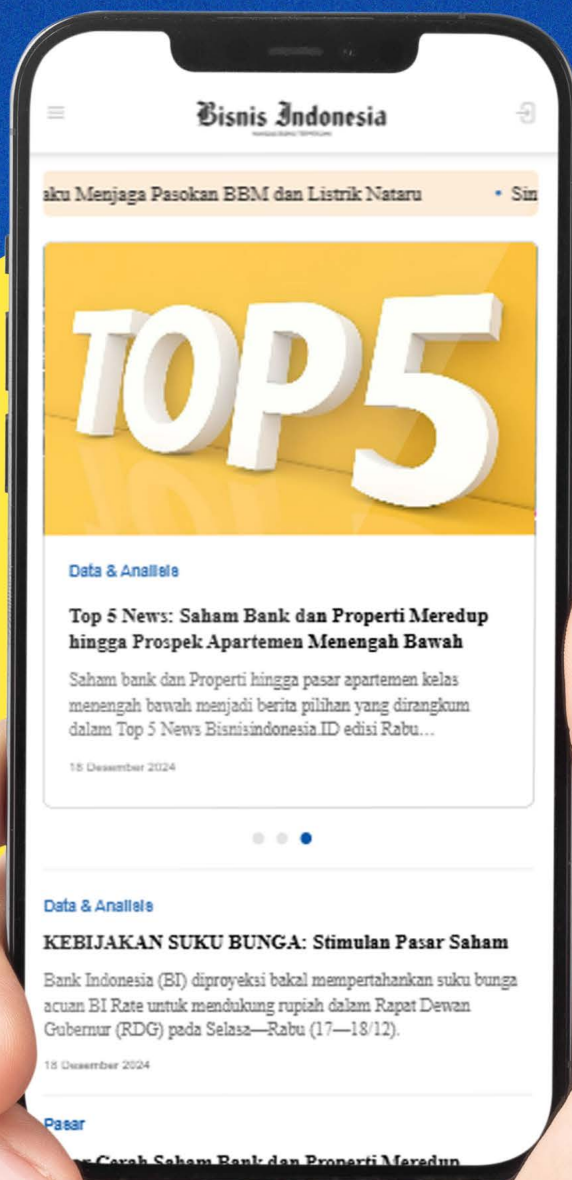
Bisnis Indonesia

aku Menjaga Pasokan BBM dan Listrik Nataru • Sin

TOP5

Data & Analisis

Top 5 News: Saham Bank dan Properti Meredup hingga Prospek Apartemen Menengah Bawah

Saham bank dan Properti hingga pasar apartemen kelas menengah bawah menjadi berita pilihan yang dirangkum dalam Top 5 News Bisnisindonesia.ID edisi Rabu...

18 Desember 2024

Data & Analisis

KEBIJAKAN SUKU BUNGA: Stimulan Pasar Saham

Bank Indonesia (BI) diproyeksi bakal mempertahankan suku bunga acuan BI Rate untuk mendukung rupiah dalam Rapat Dewan Gubernur (RDG) pada Selasa—Rabu (17—18/12).

18 Desember 2024

Pasar

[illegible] Cerah Saham Bank dan Properti Meredup